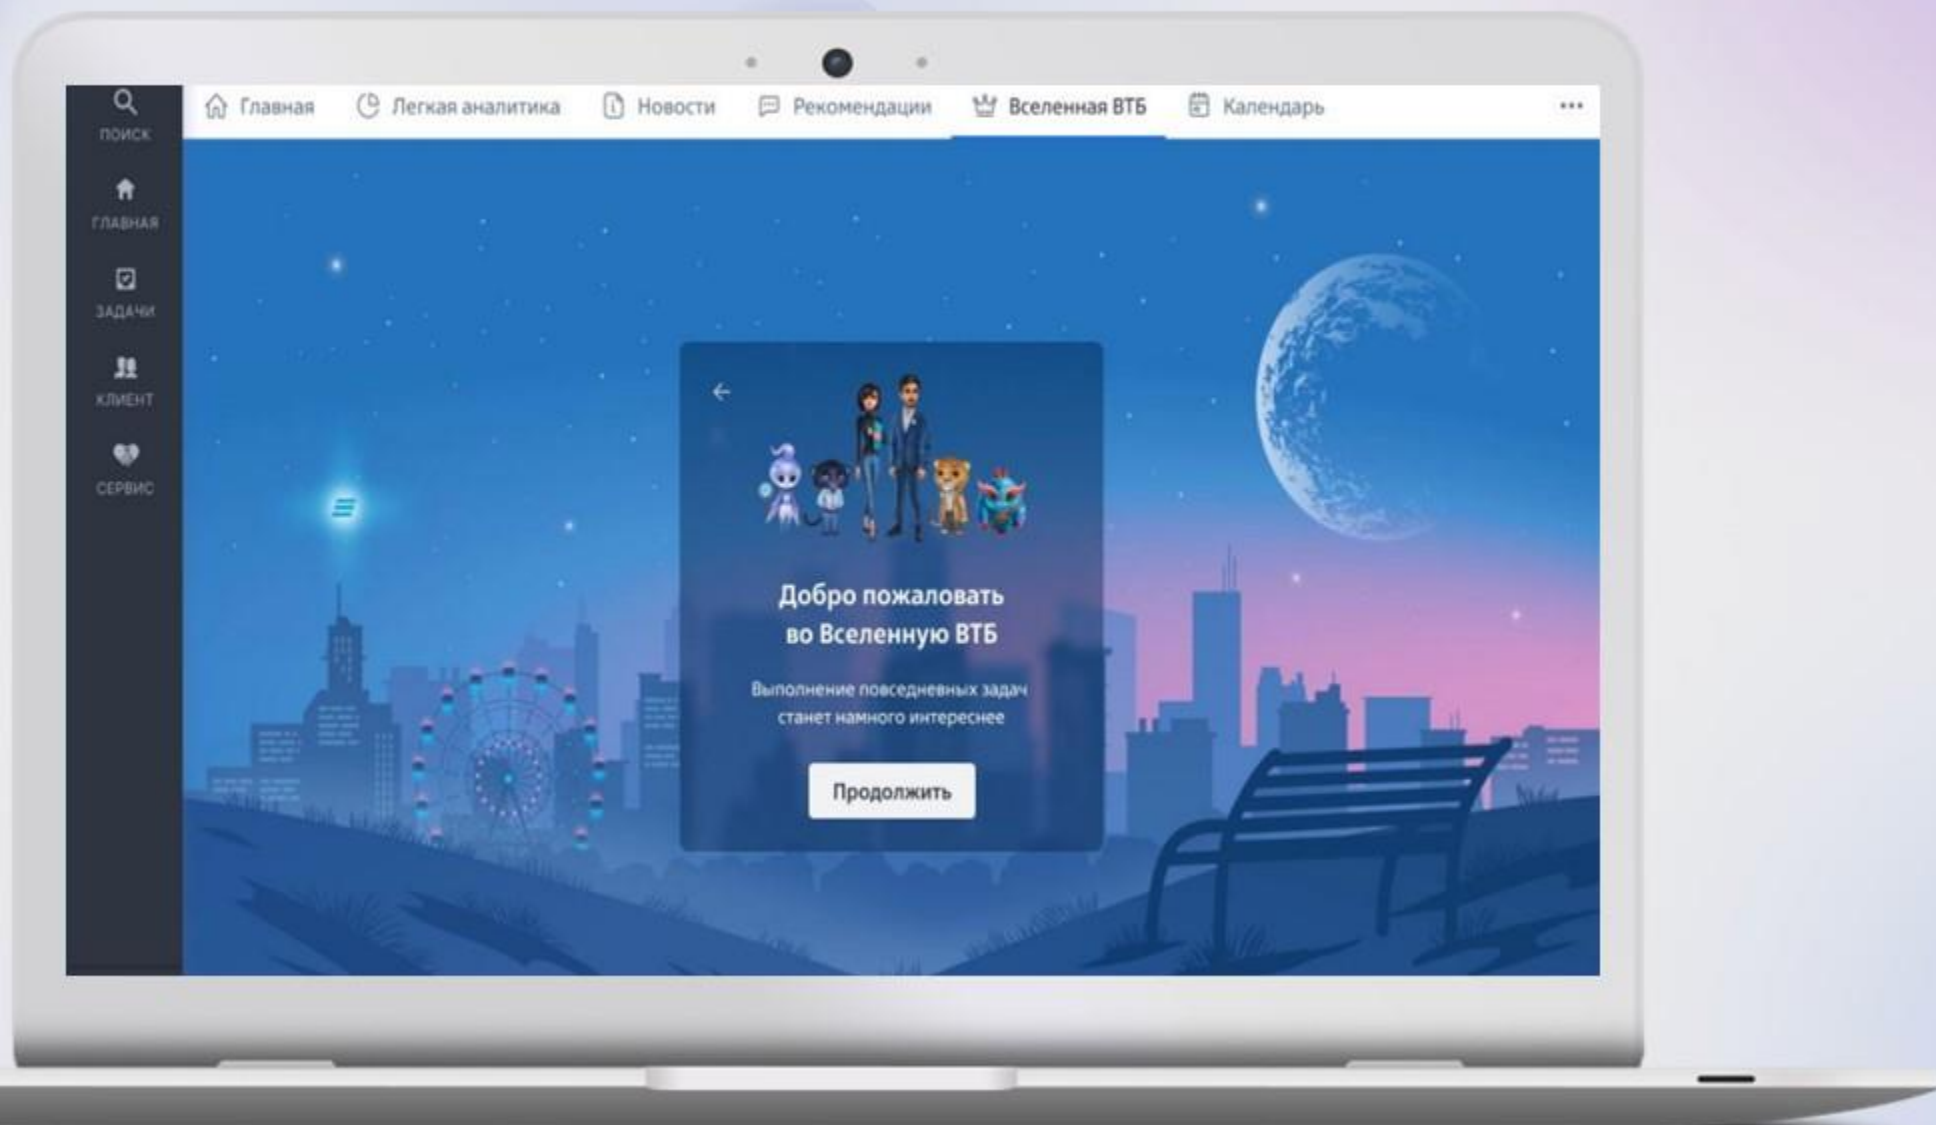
ПОИСК
ГЛАВНАЯ
ЗАДАЧИ
КЛИЕНТ
СЕРВИС

Главная Легкая аналитика Новости Рекомендации Вселенная ВТБ Календарь •••

Добро пожаловать во Вселенную ВТБ

Выполнение повседневных задач станет намного интереснее

Продолжить